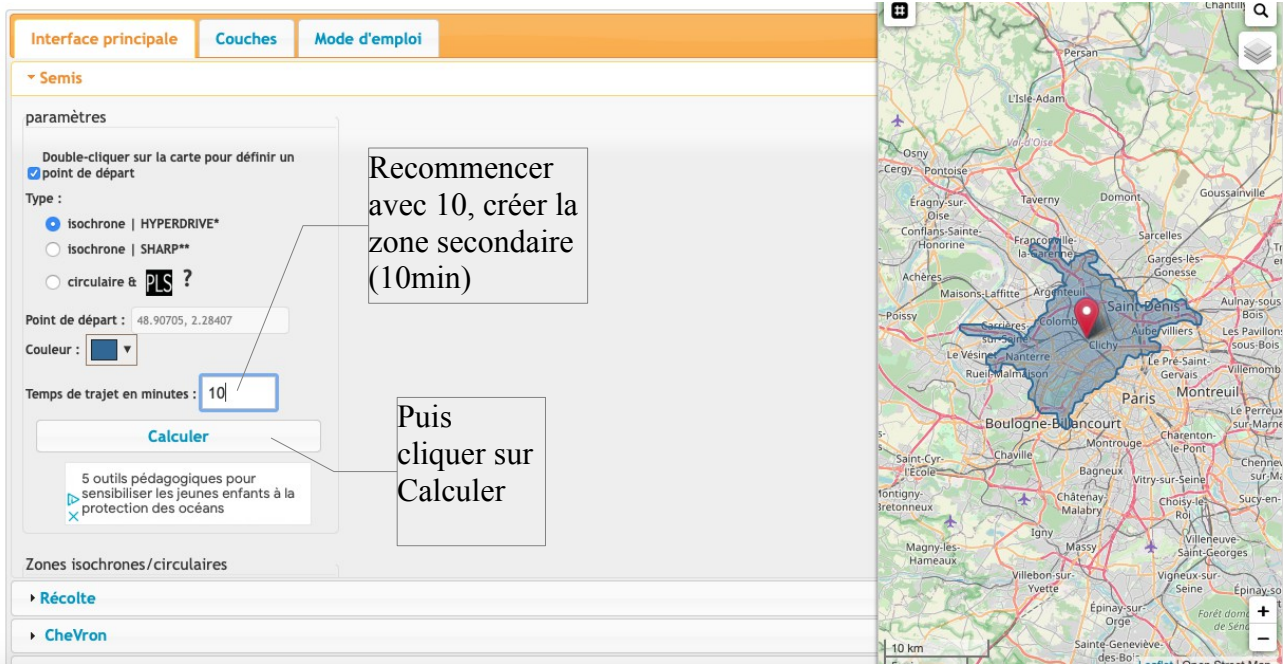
Interface principale | Couches | Mode d'emploi

Semis

paramètres

Double-cliquer sur la carte pour définir un point de départ

Type :

isochrone | HYPERDRIVE*

isochrone | SHARP**

circulaire & PLS ?

Point de départ : 48.90705, 2.28407

Couleur :

Temps de trajet en minutes : 10

Calculer

5 outils pédagogiques pour sensibiliser les jeunes enfants à la protection des océans

Zones isochrones/circulaires

Récolte

CheVron

Recommencer avec 10, créer la zone secondaire (10min)

Puis cliquer sur Calculer

Chantilly
Persan
L'Isle-Adam
Val d'Oise
Osny
Cergy
Pontoise
Taverny
Domont
Goussainville
Eragny-sur-Oise
Conflans-Sainte-Honorine
Franconville-la-Garenne
Sarcelles
Garges-lès-Gonesse
Achères
Maisons-Laffitte
Argenteuil
Saint-Denis
Aulnay-sous
Poissy
Carrières-sur-Seine
Colombes
Aubervilliers
Les Pavillons-sous-Bois
Le Vésinet
Nanterre
Clichy
Le Pré-Saint-Gervais
Rueil-Malmaison
Villemomb
Paris
Montreuil
Boulogne-Billancourt
Le Perreux-sur-Marne
Montrouge
Charenton-le-Pont
Saint-Cyr-l'École
Chaville
Chennev
Bagneux
Vitry-sur-Seine
Montigny-Bretonneux
Châtenay-Malabry
Choisy-le-Roi
Sucy-en-
Igny
Villeneuve-Saint-Georges
Magny-les-Hameaux
Massy
Villebon-sur-Yvette
Vigneux-sur-Seine
Épinay-so
Épinay-sur-Orge
Forêt dom de Sén
Sainte-Geneviève-des-Bois
10 km
Leaflet | OpenStreetMap
+
−